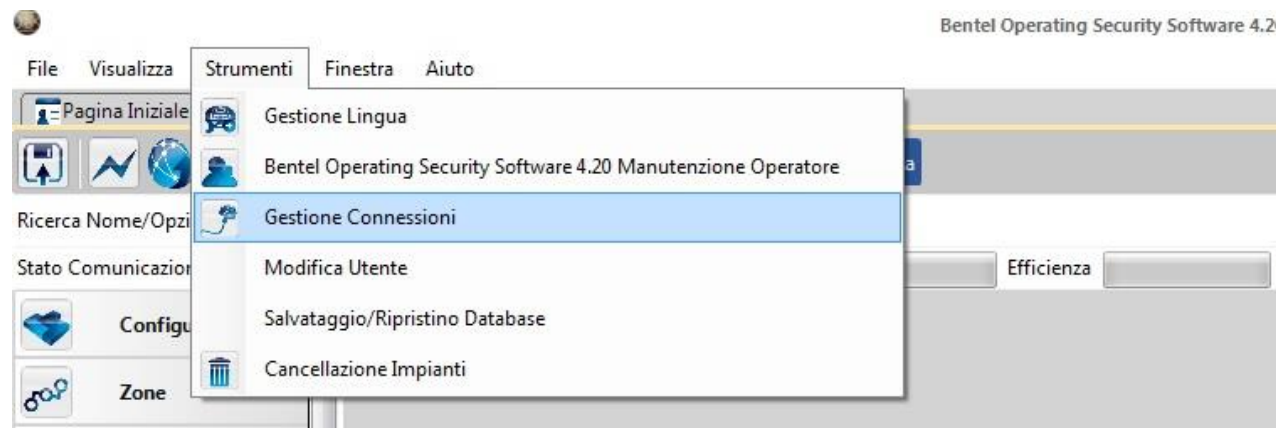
Bentel Operating Security Software 4.2

File Visualizza Strumenti Finestra Aiuto

Pagina Iniziale

Gestione Lingua

Bentel Operating Security Software 4.20 Manutenzione Operatore

a

Ricerca Nome/Opzi

Gestione Connessioni

Stato Comunicazior

Modifica Utente

Efficienza

Configu

Salvataggio/Ripristino Database

Zone

Cancellazione Impianti